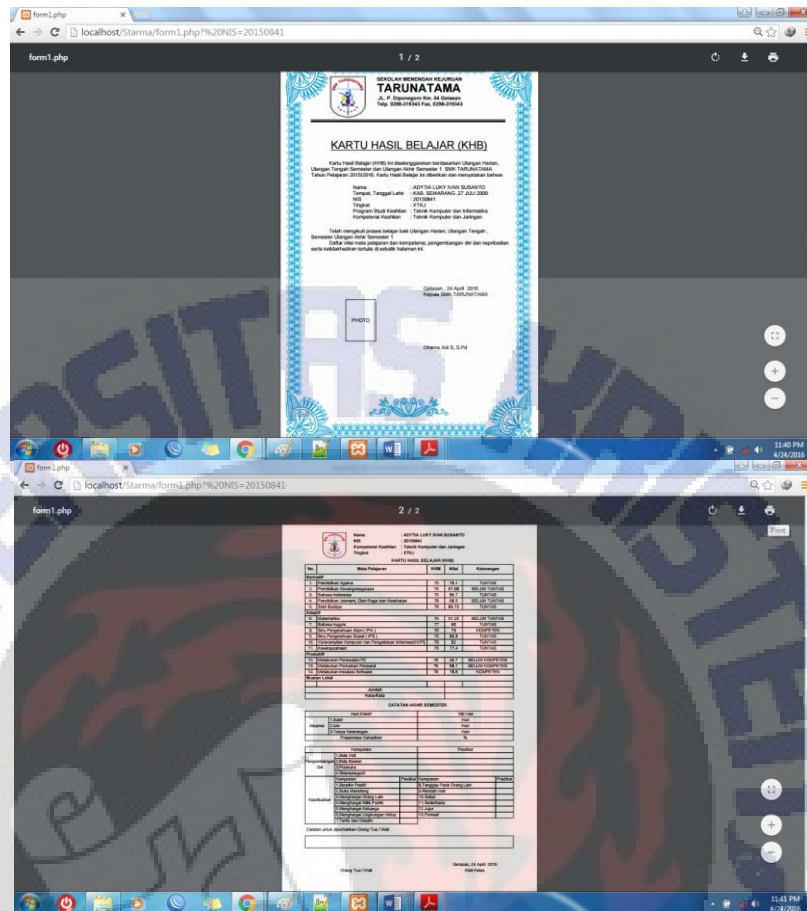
form1.php

localhost/Starma/form1.php?%20NIS=20150841

form1.php

1 / 2

SEKOLAH MENENGAH KEJURUAN
TARUNATAMA
Jl. P. Diponegoro Km. 04 Gatasan
Telp. 0298-318343 Fax. 0298-318343

KARTU HASIL BELAJAR (KHB)

Kartu Hasil Belajar (KHB) ini diselenggarakan berdasarkan Ulangan Harian, Ulangan Tengah Semester dan Ulangan Akhir Semester 1 SMK TARUNATAMA Tahun Pelajaran 2015/2016. Kartu Hasil Belajar ini diberikan dan menyatakan bahwa

Name : ADYTIA LUKY IVAN SUSANTO
Tempat, Tanggal Lahir : KAB. SEMARANG, 27 JULI 2000
NIS : 20150841
Tingkat : XTKJ
Program Studi Keahlian : Teknik Komputer dan Informatika
Kompetensi Keahlian : Teknik Komputer dan Jaringan

Telah mengikuti proses belajar baik Ulangan Harian, Ulangan Tengah, Semester Ulangan Akhir Semester 1
Daftar nilai mata pelajaran dan kompetensi, pengembangan diri dan kepribadian serta ketidakhadiran tertulis di sebalik halaman ini.

Getasan, 24 April 2016
Kepala SMK TARUNATAMA

PHOTO

Dharma Adi S, S.Pd

11:40 PM
4/24/2016

form1.php

localhost/Starma/form1.php?%20NIS=20150841

form1.php

2 / 2

Print

Name : ADYTIA LUKY IVAN SUSANTO
NIS : 20150841
Kompetensi Keahlian : Teknik Komputer dan Jaringan
Tingkat : XTKJ

KARTU HASIL BELAJAR (KHB)

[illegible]

CATATAN AKHIR SEMESTER

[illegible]

Catatan untuk diperhatikan Orang Tua / Wali

Getasan, 24 April 2016
Orang Tua / Wali
Wali Kelas

11:43 PM
4/24/2016